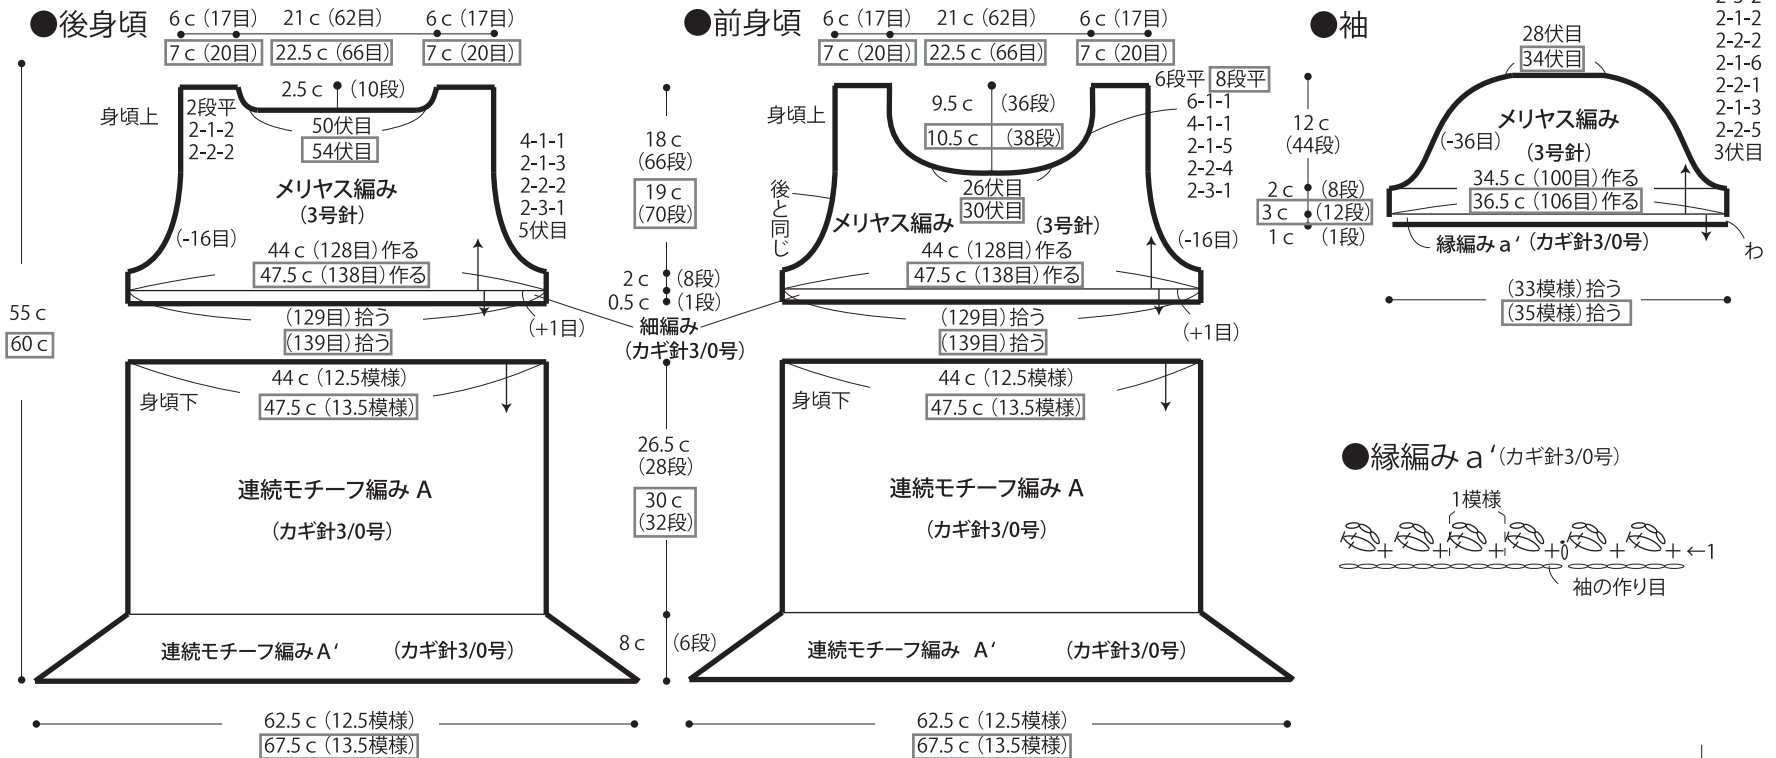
●後身頃
6 c（17目）　21 c（62目）　6 c（17目）
7 c（20目）　22.5 c（66目）　7 c（20目）
2.5 c（10段）
身頃上
2段平
2-1-2
2-2-2
50伏目
54伏目
4-1-1
2-1-3
2-2-2
2-3-1
5伏目
メリヤス編み
（3号針）
(-16目)
44 c（128目）作る
47.5 c（138目）作る
55 c
60 c
（129目）拾う
（139目）拾う
(+1目)
44 c（12.5模様）
47.5 c（13.5模様）
身頃下
連続モチーフ編み A
（カギ針3/0号）
連続モチーフ編み A'　（カギ針3/0号）
8 c
62.5 c（12.5模様）
67.5 c（13.5模様）

18 c
（66段）
19 c
（70段）
2 c（8段）
0.5 c（1段）
細編み
（カギ針3/0号）
26.5 c
（28段）
30 c
（32段）
（6段）

●前身頃
6 c（17目）　21 c（62目）　6 c（17目）
7 c（20目）　22.5 c（66目）　7 c（20目）
6段平　8段平
6-1-1
4-1-1
2-1-5
2-2-4
2-3-1
身頃上
9.5 c（36段）
10.5 c（38段）
26伏目
30伏目
後と同じ
メリヤス編み
（3号針）
(-16目)
44 c（128目）作る
47.5 c（138目）作る
（129目）拾う
（139目）拾う
(+1目)
44 c（12.5模様）
47.5 c（13.5模様）
身頃下
連続モチーフ編み A
（カギ針3/0号）
連続モチーフ編み A'　（カギ針3/0号）
62.5 c（12.5模様）
67.5 c（13.5模様）

●袖
28伏目
34伏目
12 c
（44段）
2 c（8段）
3 c（12段）
1 c（1段）
メリヤス編み
(-36目)
（3号針）
34.5 c（100目）作る
36.5 c（106目）作る
縁編み a'（カギ針3/0号）
わ
（33模様）拾う
（35模様）拾う
2-1-2
2-2-2
2-1-6
2-2-1
2-1-3
2-2-5
3伏目

●縁編み a'（カギ針3/0号）
1模様
←1
袖の作り目